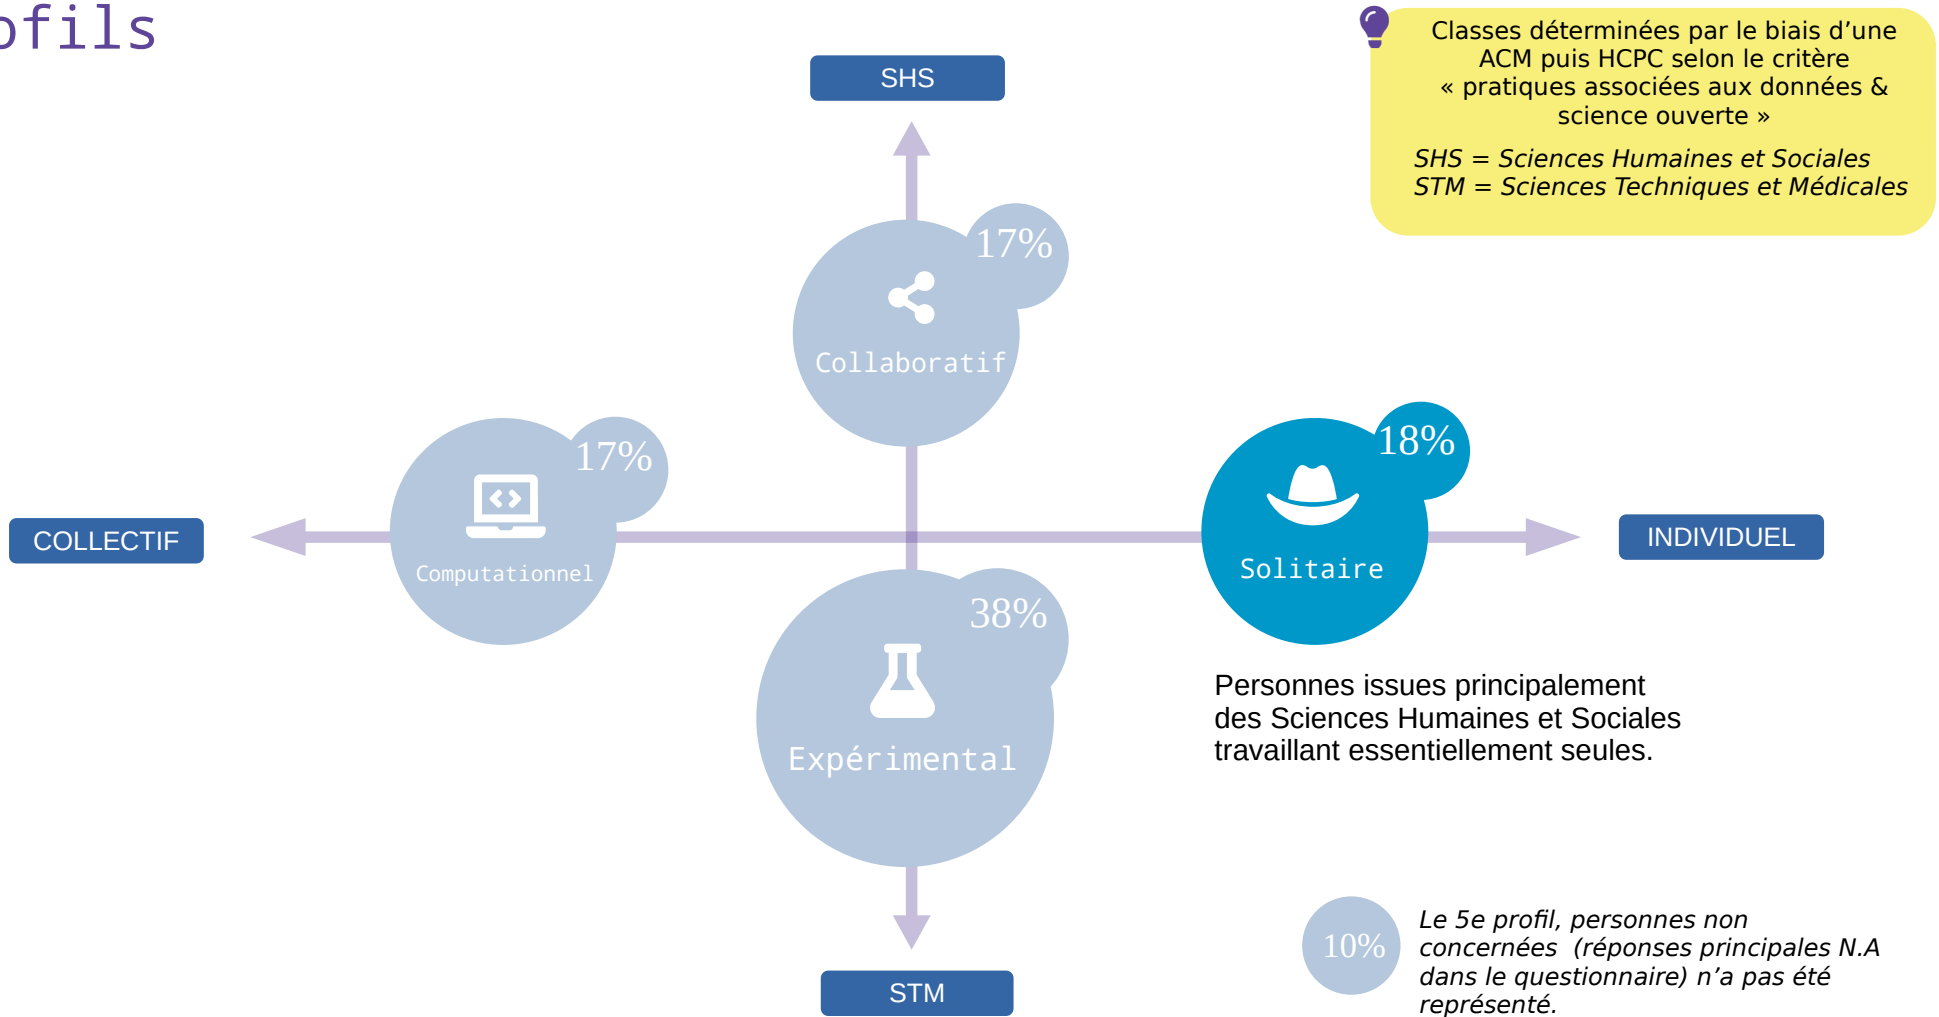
ofils

Classes déterminées par le biais d'une ACM puis HCPC selon le critère « pratiques associées aux données & science ouverte »

SHS = Sciences Humaines et Sociales
STM = Sciences Techniques et Médicales

SHS

17%
Collaboratif

COLLECTIF

17%
Computationnel

18%
Solitaire

INDIVIDUEL

38%
Expérimental

Personnes issues principalement des Sciences Humaines et Sociales travaillant essentiellement seules.

STM

10%

Le 5e profil, personnes non concernées (réponses principales N.A dans le questionnaire) n'a pas été représenté.